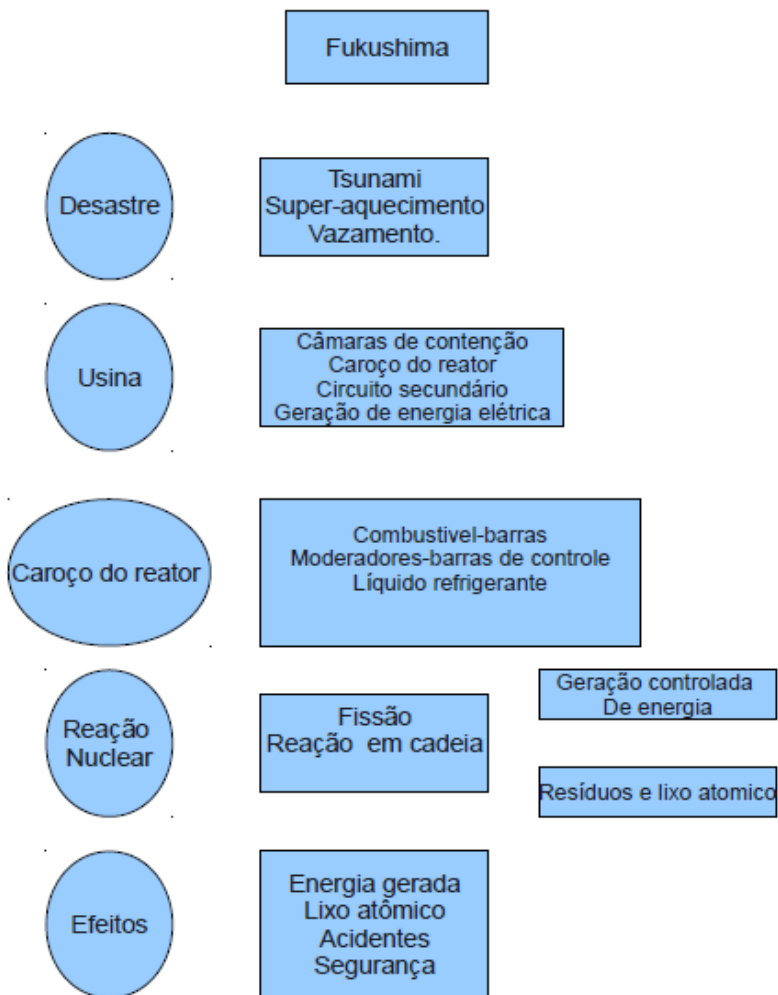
Fukushima

Desastre

Tsunami
Super-aquecimento
Vazamento.

Usina

Câmaras de contenção
Caroço do reator
Circuito secundário
Geração de energia elétrica

Caroço do reator

Combustivel-barras
Moderadores-barras de controle
Líquido refrigerante

Reação Nuclear

Fissão
Reação em cadeia

Geração controlada
De energia

Resíduos e lixo atomico

Efeitos

Energia gerada
Lixo atômico
Acidentes
Segurança